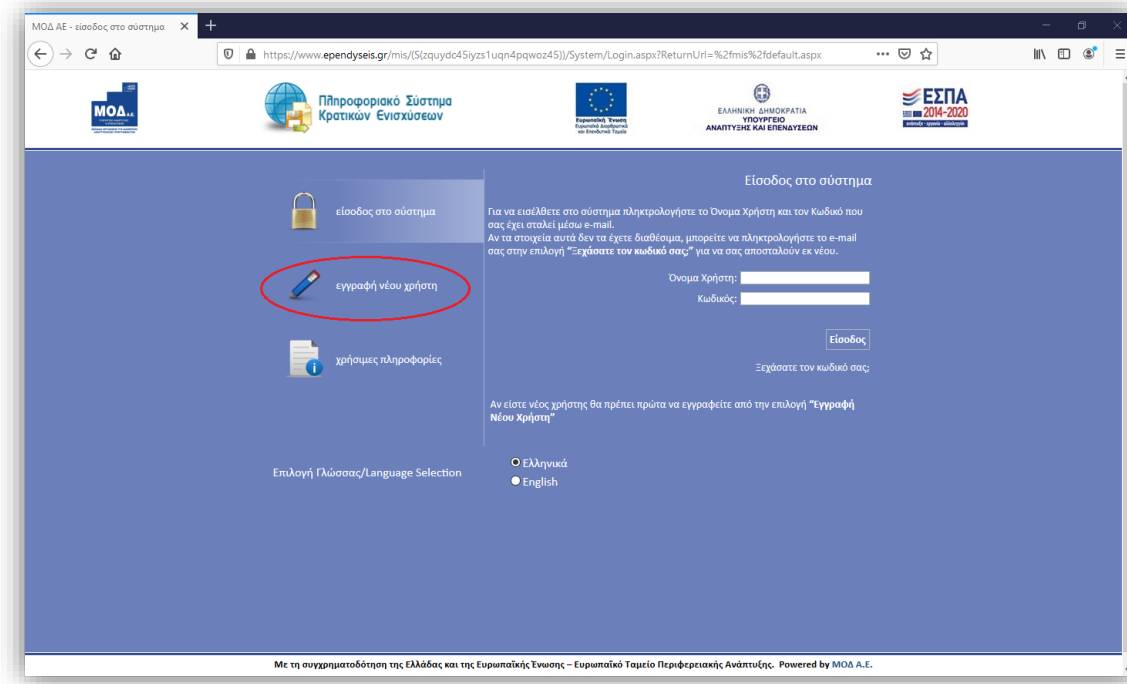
ΜΟΔ ΑΕ - είσοδος στο σύστημα

https://www.ependyseis.gr/mis/(S(zquydc45iyzs1uqn4pqwoz45))/System/Login.aspx?ReturnUrl=%2fmis%2fdefault.aspx

ΜΟΔ Α.Ε.

Πληροφοριακό Σύστημα Κρατικών Ενισχύσεων

Ευρωπαϊκή Ένωση Ευρωπαϊκό Διαρθρωτικό και Επενδυτικό Ταμείο

ΕΛΛΗΝΙΚΗ ΔΗΜΟΚΡΑΤΙΑ ΥΠΟΥΡΓΕΙΟ ΑΝΑΠΤΥΞΗΣ ΚΑΙ ΕΠΕΝΔΥΣΕΩΝ

ΕΣΠΑ 2014-2020 ανάπτυξη - εργασία - αλληλεγγύη

είσοδος στο σύστημα

εγγραφή νέου χρήστη

χρήσιμες πληροφορίες

Είσοδος στο σύστημα

Για να εισέλθετε στο σύστημα πληκτρολογήστε το Όνομα Χρήστη και τον Κωδικό που σας έχει σταλεί μέσω e-mail.
Αν τα στοιχεία αυτά δεν τα έχετε διαθέσιμα, μπορείτε να πληκτρολογήστε το e-mail σας στην επιλογή "Ξεχάσατε τον κωδικό σας;" για να σας αποσταλούν εκ νέου.

Όνομα Χρήστη:
Κωδικός:

Είσοδος

Ξεχάσατε τον κωδικό σας;

Αν είστε νέος χρήστης θα πρέπει πρώτα να εγγραφείτε από την επιλογή "Εγγραφή Νέου Χρήστη"

Επιλογή Γλώσσας/Language Selection

Ελληνικά
English

Με τη συγχρηματοδότηση της Ελλάδας και της Ευρωπαϊκής Ένωσης – Ευρωπαϊκό Ταμείο Περιφερειακής Ανάπτυξης. Powered by ΜΟΔ Α.Ε.